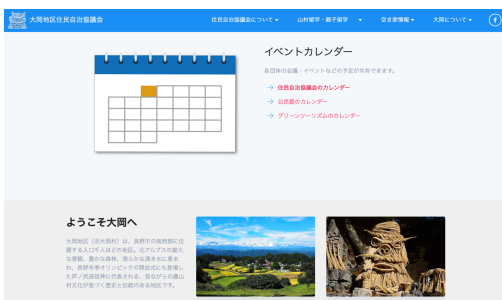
大岡地区住民自治協議会

住民自治協議会について ▾　山村留学・親子留学 ▾　空き家情報 ▾　大岡について ▾

イベントカレンダー

各団体の会議・イベントなどの予定が共有できます。

→ 住民自治協議会のカレンダー

→ 公民館のカレンダー

→ グリーンツーリズムのカレンダー

ようこそ大岡へ

大岡地区（旧大岡村）は、長野市の南西部に位置する人口千人ほどの地区。北アルプスの雄大な景観、豊かな森林、清らかな清水水に恵まれ、長野冬季オリンピックの開会式にも登場した芦ノ尻道祖神に代表される、昔ながらの農山村文化が息づく歴史と伝統のある地区です。